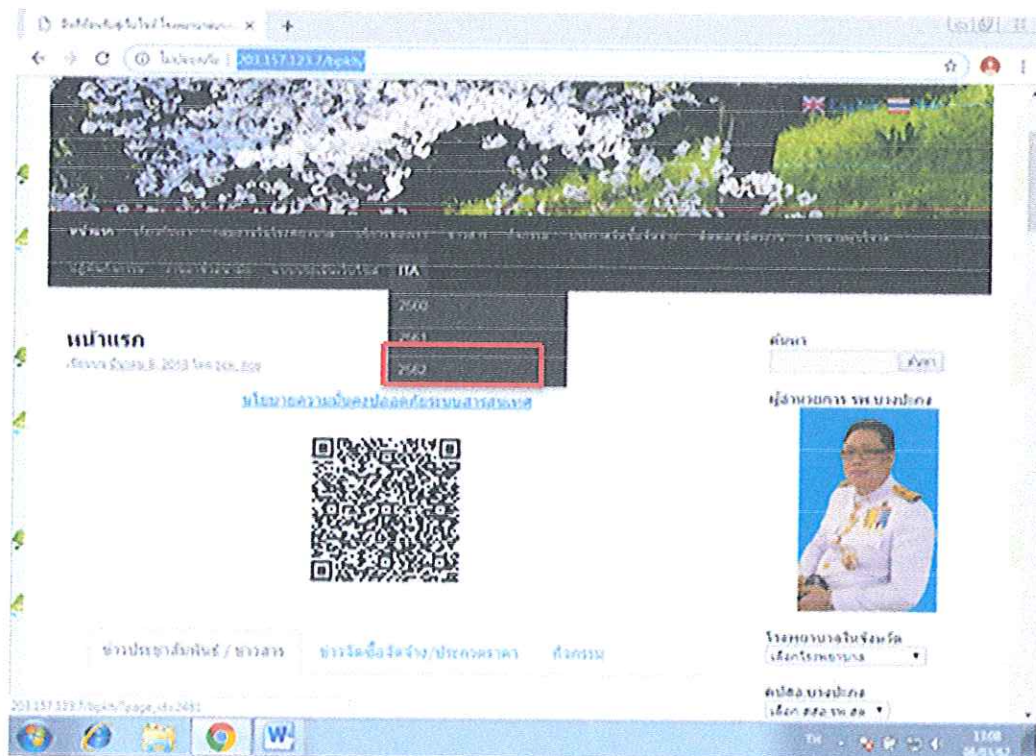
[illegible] ×
ไม่ปลอดภัย | 203.157.123.7/bpkh/
หน้าแรก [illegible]
ผู้มีส่วนได้ส่วนเสีย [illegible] ITA
2560
2561
2562
หน้าแรก
เขียนเมื่อ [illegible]
นโยบายความมั่นคงปลอดภัยระบบสารสนเทศ
ค้นหา
ค้นหา
ผู้อำนวยการ รพ.บางปะกง
ข่าวประชาสัมพันธ์ / ข่าวสาร
ข่าวจัดซื้อจัดจ้าง/ประกวดราคา
กิจกรรม
โรงพยาบาลในจังหวัด
เลือกโรงพยาบาล
คปสอ.บางปะกง
เลือก สสอ.รพ.สต.
203.157.123.7/bpkh/?page_id=2481
TH